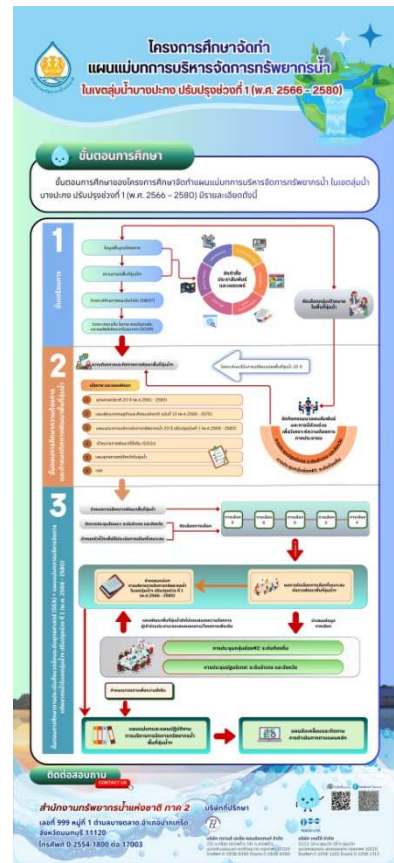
โครงการศึกษาจัดทำ
แผนแม่บทการบริหารจัดการทรัพยากรน้ำ
ในเขตลุ่มน้ำบางปะกง ปรับปรุงช่วงที่ 1 (พ.ศ. 2566 – 2580)

ขั้นตอนการศึกษา

ขั้นตอนการศึกษาของโครงการศึกษาจัดทำแผนแม่บทการบริหารจัดการทรัพยากรน้ำ ในเขตลุ่มน้ำบางปะกง ปรับปรุงช่วงที่ 1 (พ.ศ. 2566 – 2580) มีรายละเอียดดังนี้

1

2

3

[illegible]

ติดต่อสอบถาม
CONTACT US

สำนักงานทรัพยากรน้ำแห่งชาติ ภาค 2
เลขที่ 999 หมู่ที่ 1 ตำบลบางตลาด อำเภอปากเกร็ด จังหวัดนนทบุรี 11120
โทรศัพท์ 0-2554-1800 ต่อ 17003

บริษัทที่ปรึกษา